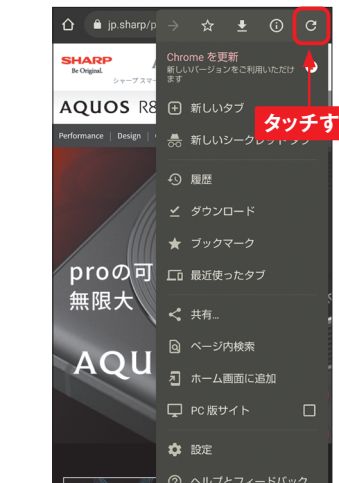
jp.sharp/p

SHARP
Be Original.
シャープスマ

AQUOS R8

Performance | Design

proの可
無限大

AQUO

Chrome を更新
新しいバージョンをご利用いただけます

新しいタブ
新しいシークレット タブ
履歴
ダウンロード
ブックマーク
最近使ったタブ
共有...
ページ内検索
ホーム画面に追加
PC 版サイト
設定
ヘルプとフィードバック

タッチす